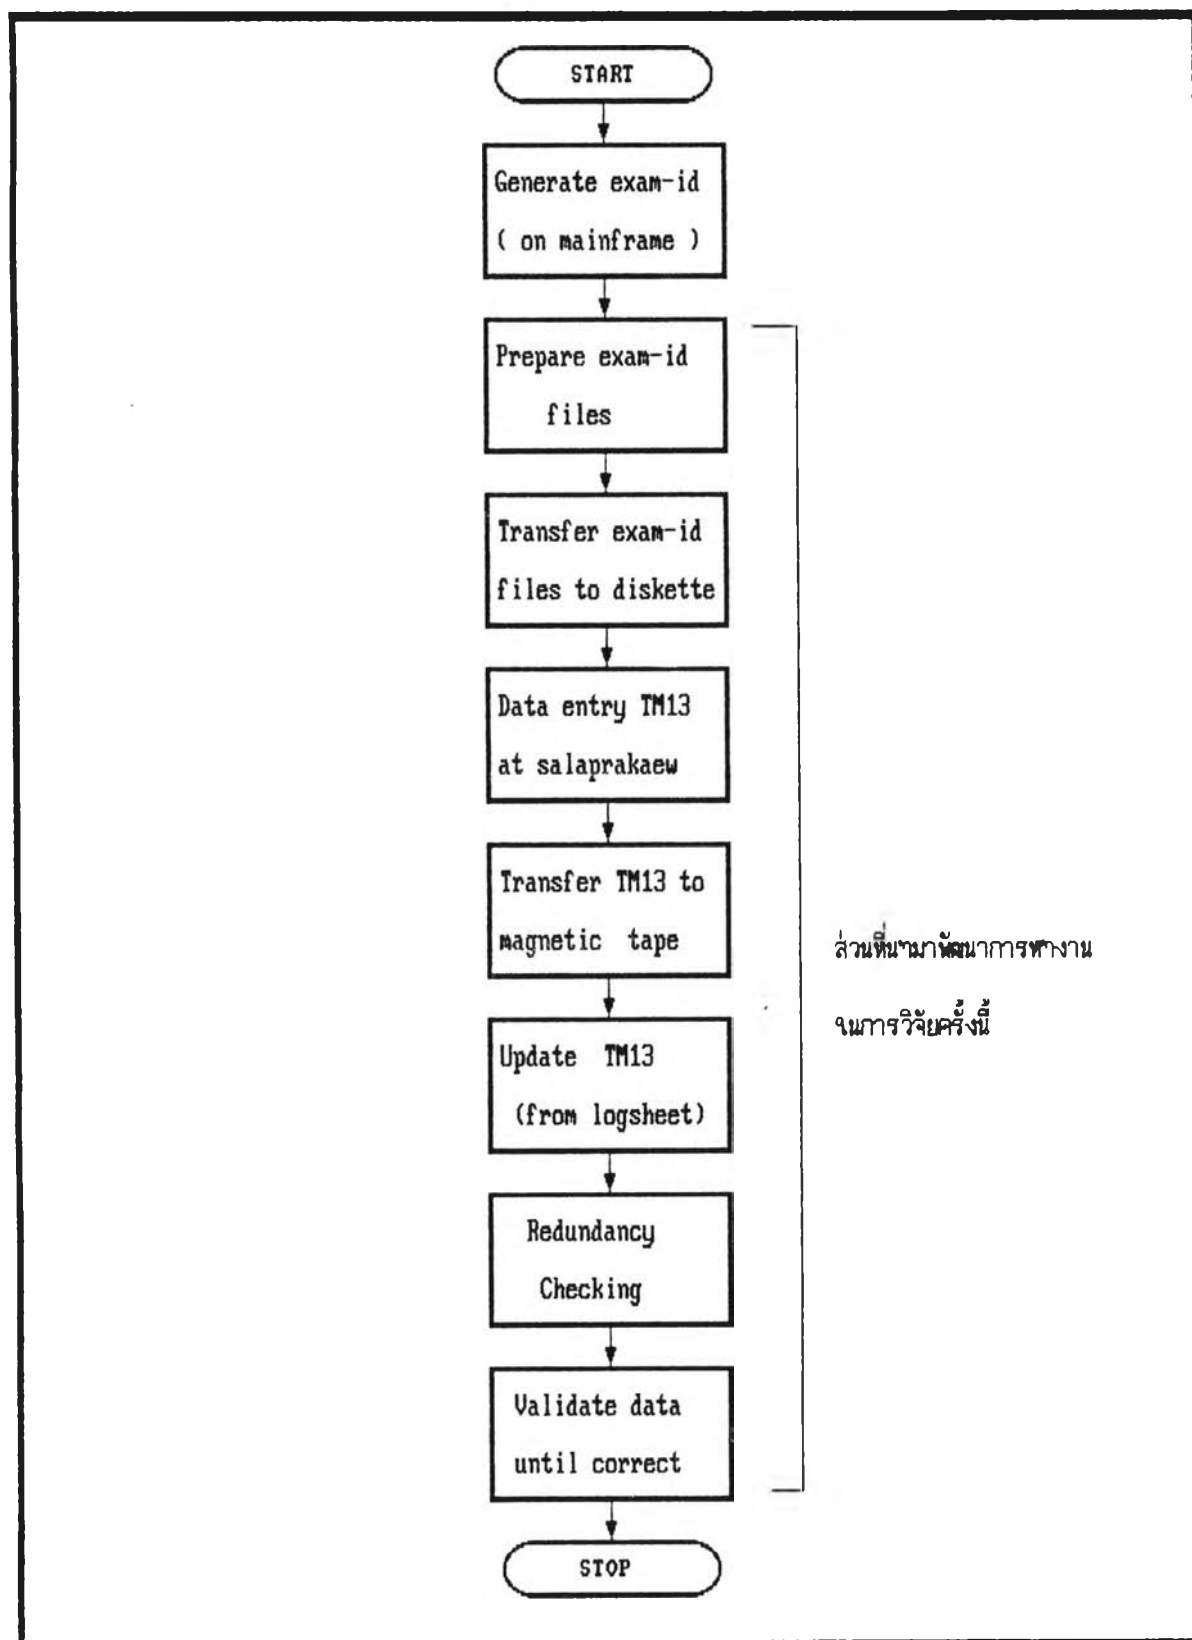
START

Generate exam-id
( on mainframe )

Prepare exam-id
files

Transfer exam-id
files to diskette

Data entry TM13
at salaprakaew

Transfer TM13 to
magnetic tape

Update TM13
(from logsheet)

Redundancy
Checking

Validate data
until correct

STOP

ส่วนที่นำมาพัฒนาการทำงาน
ในการวิจัยครั้งนี้